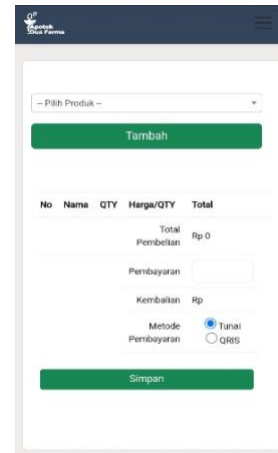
Apotek Dua Farma

-- Pilih Produk --

Tambah

| No | Name | QTY | Harga/QTY | Total |
|---|---|---|---|---|
| | | | Total Pembelian | Rp 0 |
| | | | Pembayaran | |
| | | | Kembalian | Rp |
| | | | Metode Pembayaran | Tunai QRIS |

Simpan